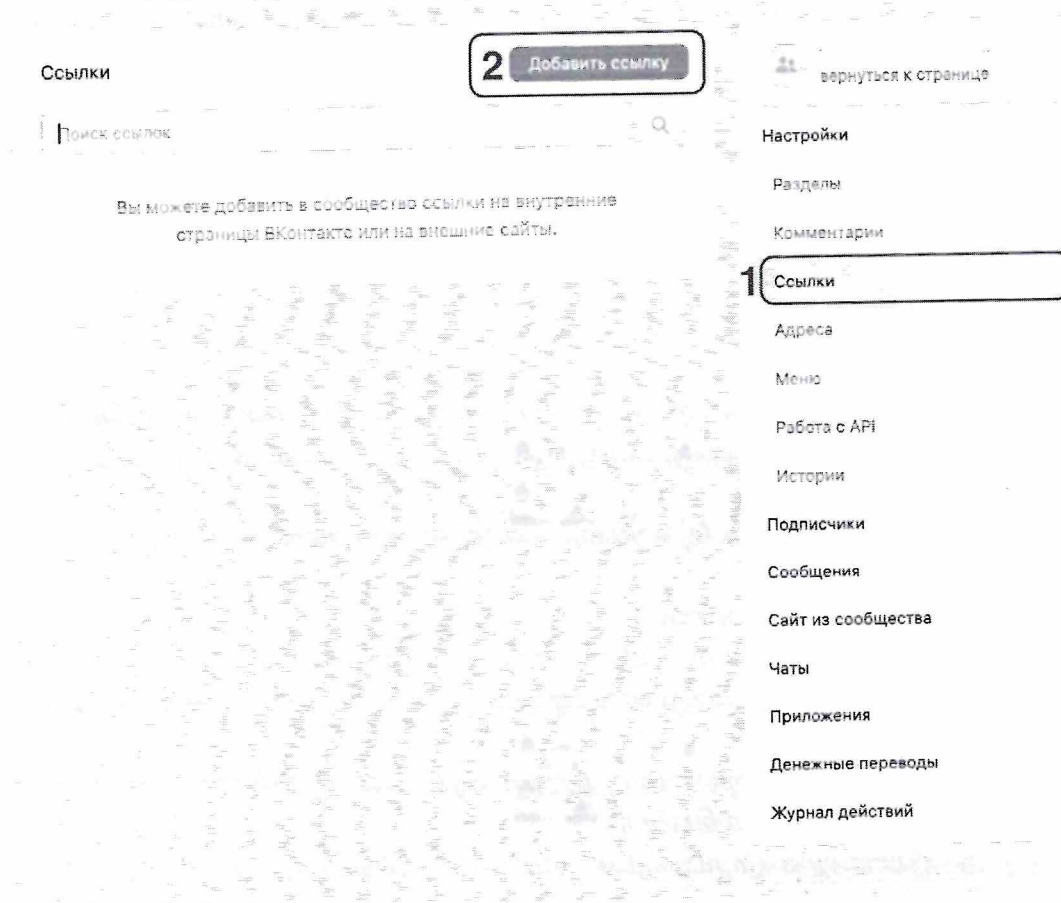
Ссылки

2 Добавить ссылку

вернуться к странице

Поиск ссылок

Вы можете добавить в сообщество ссылки на внутренние страницы ВКонтакте или на внешние сайты.

Настройки

Разделы

Комментарии

1 Ссылки

Адреса

Меню

Работа с API

Истории

Подписчики

Сообщения

Сайт из сообщества

Чаты

Приложения

Денежные переводы

Журнал действий